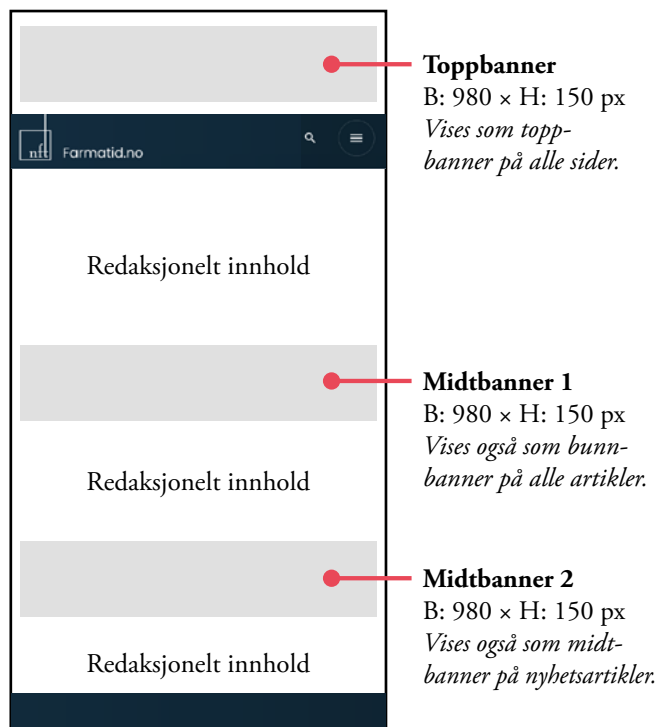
nft Farmatid.no

Redaksjonelt innhold

Redaksjonelt innhold

Redaksjonelt innhold

**Toppbanner**
B: 980 × H: 150 px
*Vises som toppbanner på alle sider.*

**Midtbanner 1**
B: 980 × H: 150 px
*Vises også som bunnbanner på alle artikler.*

**Midtbanner 2**
B: 980 × H: 150 px
*Vises også som midtbanner på nyhetsartikler.*